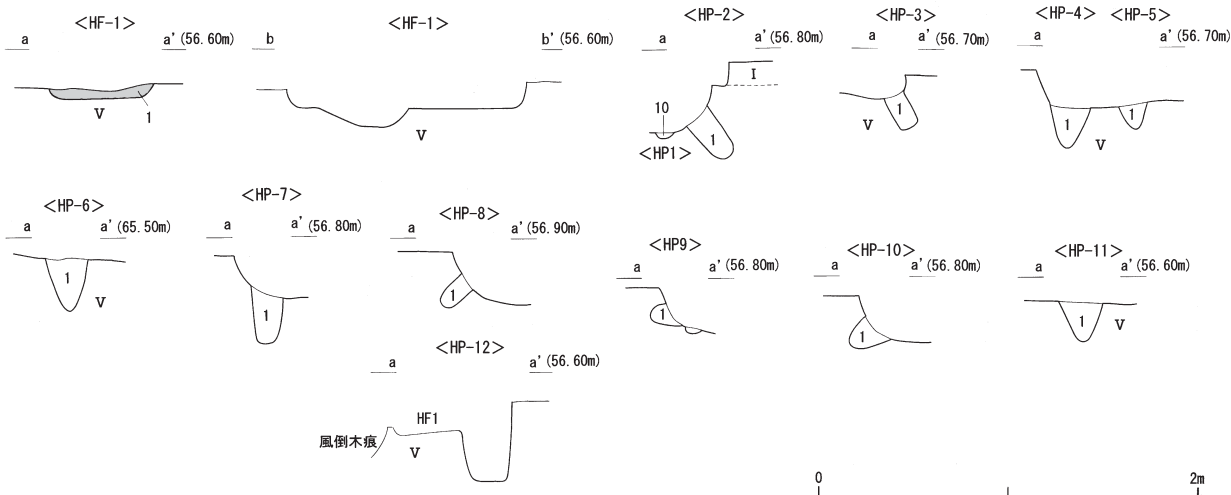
<HF-1>
a
a'(56.60m)
V
1

<HF-1>
b
b'(56.60m)
V

<HP-2>
a
a'(56.80m)
I
10
1
<HP1>

<HP-3>
a
a'(56.70m)
1
V

<HP-4> <HP-5>
a
a'(56.70m)
1
1
V

<HP-6>
a
a'(65.50m)
1
V

<HP-7>
a
a'(56.80m)
1

<HP-8>
a
a'(56.90m)
1

<HP9>
a
a'(56.80m)
1

<HP-10>
a
a'(56.80m)
1

<HP-11>
a
a'(56.60m)
1
V

<HP-12>
a
a'(56.60m)
HF1
風倒木痕
V

0
2m